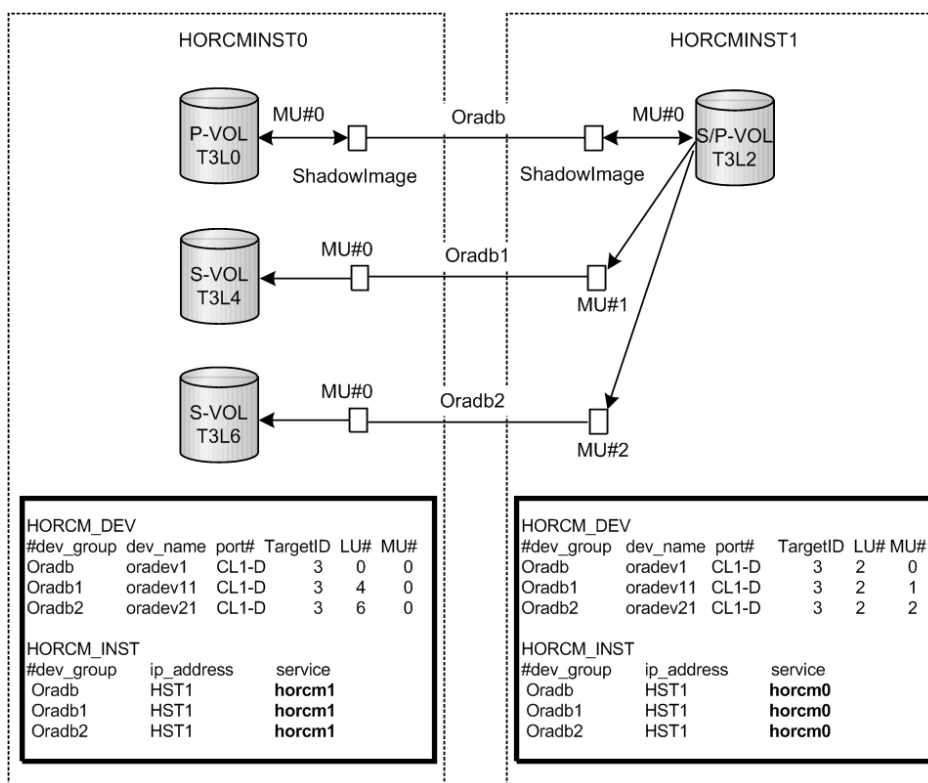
HORCMINST0

HORCMINST1

P-VOL T3L0

MU#0

Oradb

MU#0

S/P-VOL T3L2

ShadowImage

ShadowImage

S-VOL T3L4

MU#0

Oradb1

MU#1

S-VOL T3L6

MU#0

Oradb2

MU#2

HORCM_DEV

| #dev_group | dev_name | port# | TargetID | LU# | MU# |
|---|---|---|---|---|---|
| Oradb | oradev1 | CL1-D | 3 | 0 | 0 |
| Oradb1 | oradev11 | CL1-D | 3 | 4 | 0 |
| Oradb2 | oradev21 | CL1-D | 3 | 6 | 0 |

HORCM_INST

| #dev_group | ip_address | service |
|---|---|---|
| Oradb | HST1 | **horcm1** |
| Oradb1 | HST1 | **horcm1** |
| Oradb2 | HST1 | **horcm1** |

HORCM_DEV

| #dev_group | dev_name | port# | TargetID | LU# | MU# |
|---|---|---|---|---|---|
| Oradb | oradev1 | CL1-D | 3 | 2 | 0 |
| Oradb1 | oradev11 | CL1-D | 3 | 2 | 1 |
| Oradb2 | oradev21 | CL1-D | 3 | 2 | 2 |

HORCM_INST

| #dev_group | ip_address | service |
|---|---|---|
| Oradb | HST1 | **horcm0** |
| Oradb1 | HST1 | **horcm0** |
| Oradb2 | HST1 | **horcm0** |